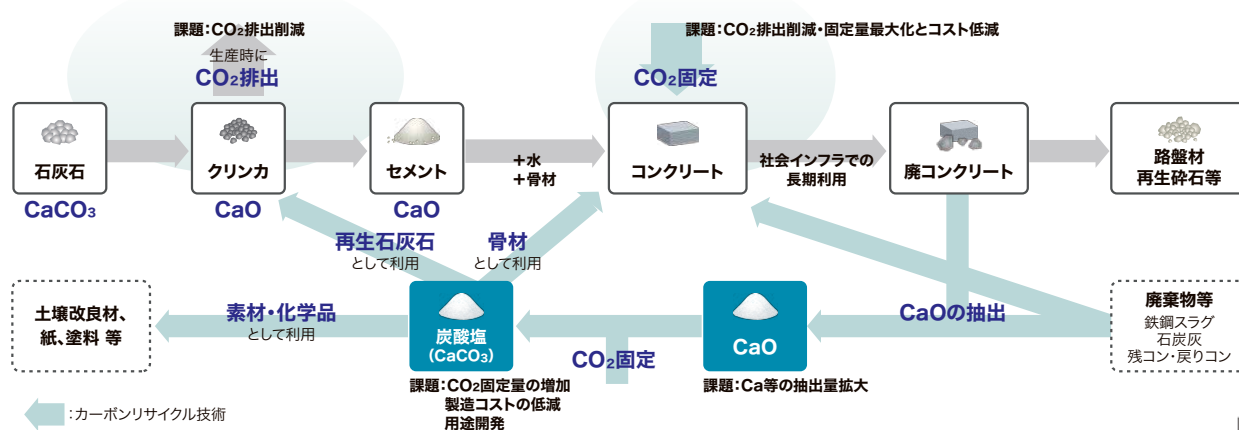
課題：$CO_2$排出削減

生産時に
$CO_2$排出

課題：$CO_2$排出削減・固定量最大化とコスト低減

$CO_2$固定

石灰石
$CaCO_3$

クリンカ
CaO

セメント
CaO

＋水
＋骨材

コンクリート

社会インフラでの
長期利用

廃コンクリート

路盤材
再生砕石等

再生石灰石
として利用

骨材
として利用

土壌改良材、
紙、塗料 等

素材・化学品
として利用

炭酸塩
($CaCO_3$)

$CO_2$固定

CaO

CaOの抽出

廃棄物等
鉄鋼スラグ
石炭灰
残コン・戻りコン

課題：$CO_2$固定量の増加
製造コストの低減
用途開発

課題：Ca等の抽出量拡大

：カーボンリサイクル技術